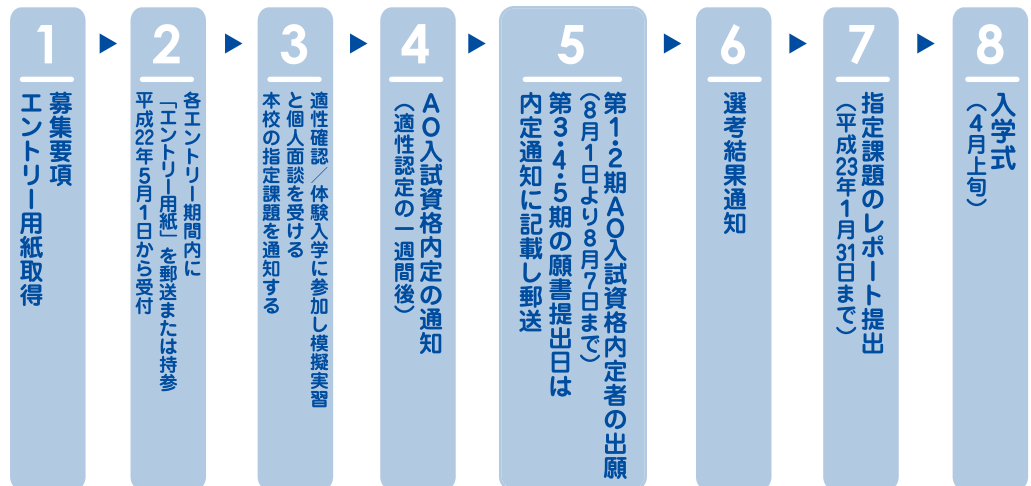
1
募集要項
エントリー用紙取得

2
各エントリー期間内に
「エントリー用紙」を郵送または持参
平成22年5月1日から受付

3
適性確認／体験入学に参加し模擬実習
と個人面談を受ける
本校の指定課題を通知する

4
AO入試資格内定の通知
（適性認定の一週間後）

5
第1・2期AO入試資格内定者の出願
（8月1日より8月7日まで）
第3・4・5期の願書提出日は
内定通知に記載し郵送

6
選考結果通知

7
指定課題のレポート提出
（平成23年1月31日まで）

8
入学式
（4月上旬）